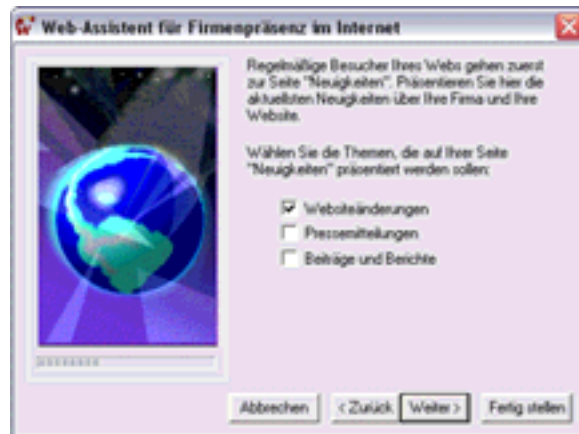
Web-Assistent für Firmenpräsenz im Internet

Regelmäßige Besucher Ihres Webs gehen zuerst zur Seite "Neuigkeiten". Präsentieren Sie hier die aktuellsten Neuigkeiten über Ihre Firma und Ihre Website.

Wählen Sie die Themen, die auf Ihrer Seite "Neuigkeiten" präsentiert werden sollen:

Websiteänderungen
Pressemitteilungen
Beiträge und Berichte

Abbrechen
< Zurück
Weiter >
Fertig stellen